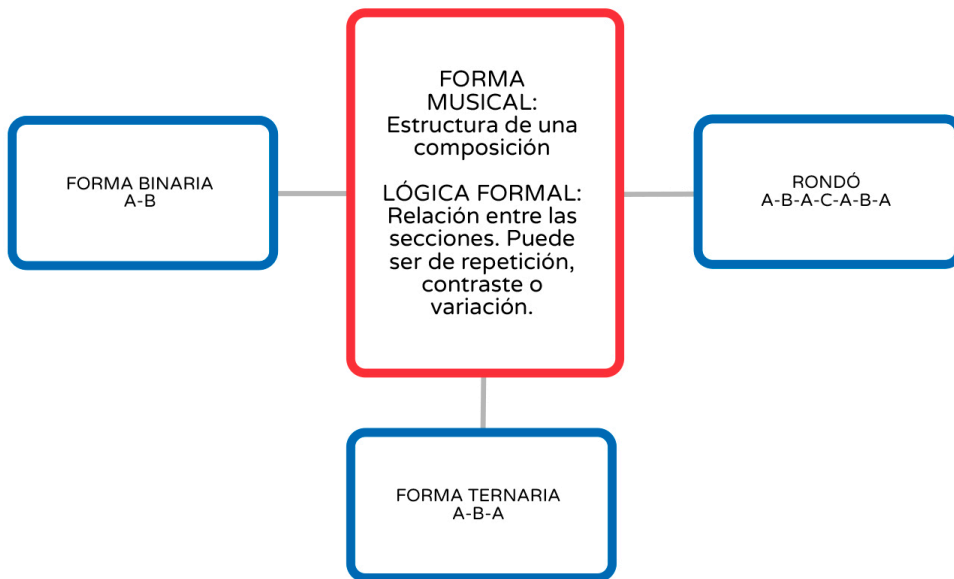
FORMA BINARIA
A-B

FORMA MUSICAL:
Estructura de una composición

LÓGICA FORMAL:
Relación entre las secciones. Puede ser de repetición, contraste o variación.

RONDÓ
A-B-A-C-A-B-A

FORMA TERNARIA
A-B-A